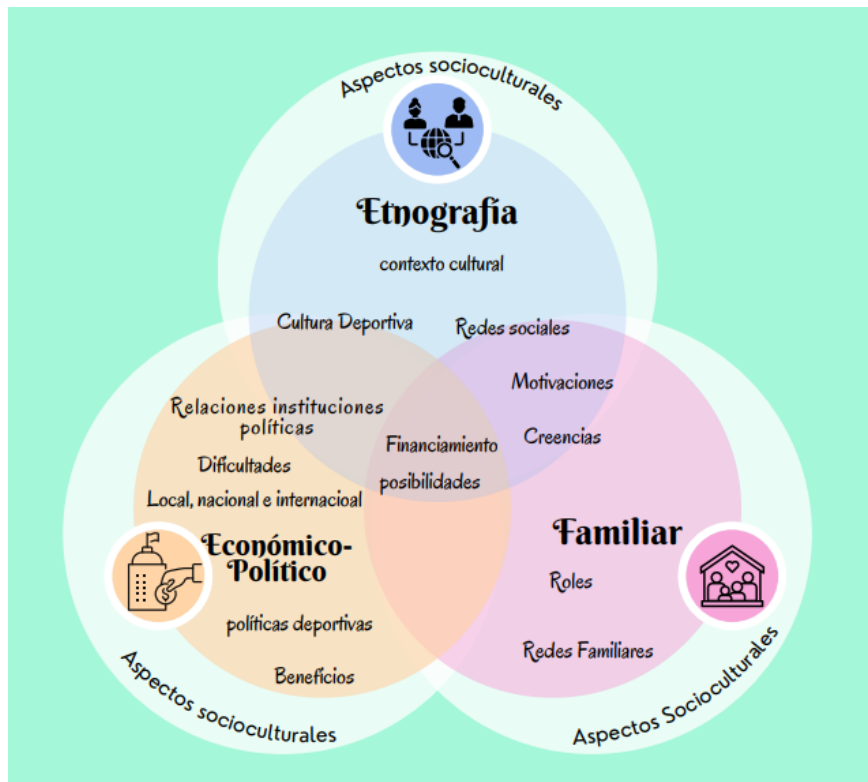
Aspectos socioculturales

Etnografía

contexto cultural

Cultura Deportiva

Redes sociales

Motivaciones

Relaciones instituciones políticas

Financiamiento posibilidades

Creencias

Dificultades

Local, nacional e internacioal

Económico-Político

Familiar

Roles

políticas deportivas

Redes Familiares

Beneficios

Aspectos socioculturales

Aspectos Socioculturales